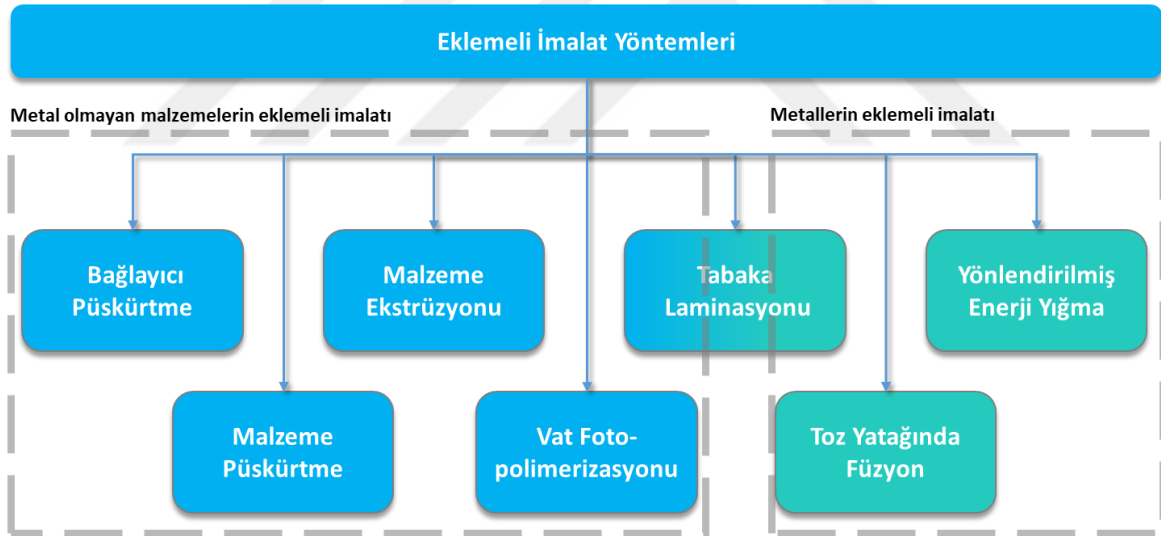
Eklemeli İmalat Yöntemleri

Metal olmayan malzemelerin eklemeli imalatı

Metallerin eklemeli imalatı

Bağlayıcı Püskürtme

Malzeme Ekstrüzyonu

Tabaka Laminasyonu

Yönlendirilmiş Enerji Yığma

Malzeme Püskürtme

Vat Foto-polimerizasyonu

Toz Yatağında Füzyon